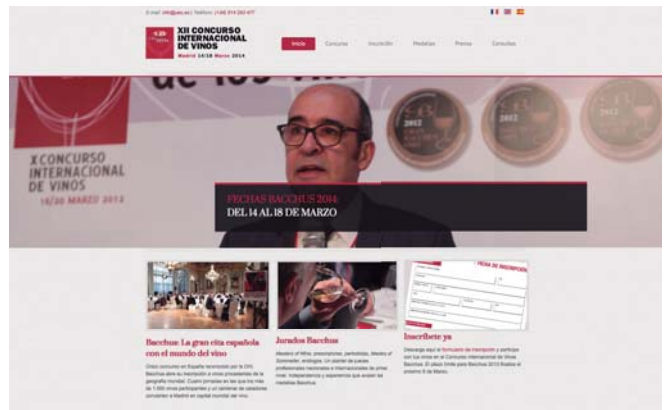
E-mail: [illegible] | Teléfono: (+34) 914 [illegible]

XII CONCURSO INTERNACIONAL DE VINOS
Madrid 14/18 Marzo 2014

Inicio | Concurso | Inscripción | Medallas | Prensa | Consultas

X CONCURSO INTERNACIONAL DE VINOS
16/20 MARZO 2012

2012

FECHAS BACCHUS 2014:
DEL 14 AL 18 DE MARZO

FICHA DE INSCRIPCIÓN

Bacchus: La gran cita española con el mundo del vino

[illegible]

Jurados Bacchus

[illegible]

Inscríbete ya

Descarga aquí el formulario de inscripción y participa con tus vinos en el Concurso Internacional de Vinos Bacchus. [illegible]